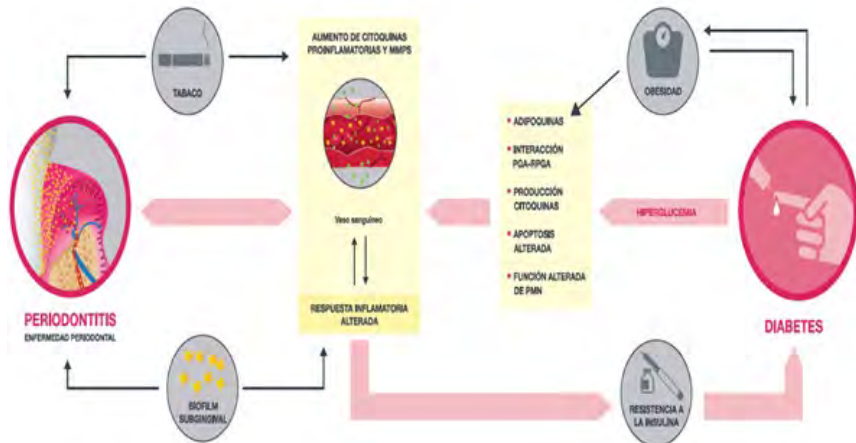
AUMENTO DE CITOQUINAS PROINFLAMATORIAS Y MMPS

TABACO

OBESIDAD

Vaso sanguíneo

ADIPOQUINAS

INTERACCIÓN PGA-RPGA

PRODUCCIÓN CITOQUINAS

APOPTOSIS ALTERADA

FUNCIÓN ALTERADA DE PMN

HIPERGLUCEMIA

RESPUESTA INFLAMATORIA ALTERADA

PERIODONTITIS
ENFERMEDAD PERIODONTAL

DIABETES

BIOFILM SUBGINGIVAL

RESISTENCIA A LA INSULINA